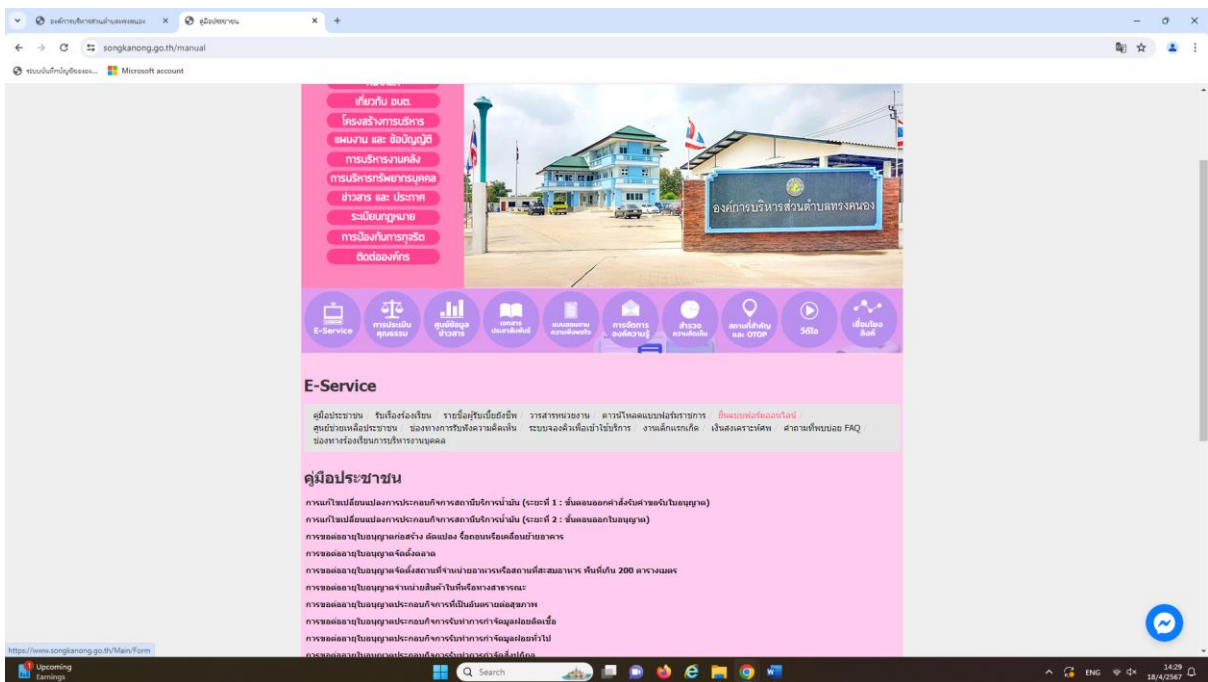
องค์การบริหารส่วนตำบลแพรงคนอง × คู่มือประชาชน × +

songkanong.go.th/manual

ระบบบันทึกบัญชีขององ... Microsoft account

เกี่ยวกับ อบต.
โครงสร้างการบริหาร
แผนงาน และ ข้อบัญญัติ
การบริหารงานคลัง
การบริหารทรัพยากรบุคคล
ข่าวสาร และ ประกาศ
ระเบียบกฎหมาย
การป้องกันการทุจริต
ติดต่อองค์กร

องค์การบริหารส่วนตำบลแพรงคนอง

E-Service
การประเมินคุณธรรม
ศูนย์ข้อมูลข่าวสาร
เอกสารประชาสัมพันธ์
แบบสอบถามความพึงพอใจ
การจัดการองค์ความรู้
สำรวจความคิดเห็น
สถานที่สำคัญและ OTOP
วีดีโอ
เชื่อมโยงลิงค์

E-Service

คู่มือประชาชน / รับเรื่องร้องเรียน / รายชื่อผู้รับเบี้ยยังชีพ / วารสารหน่วยงาน / ดาวน์โหลดแบบฟอร์มราชการ / ยื่นแบบฟอร์มออนไลน์ / ศูนย์ช่วยเหลือประชาชน / ช่องทางการรับฟังความคิดเห็น / ระบบจองคิวเพื่อเข้าใช้บริการ / งานเด็กแรกเกิด / เงินสงเคราะห์ศพ / คำถามที่พบบ่อย FAQ / ช่องทางร้องเรียนการบริหารงานบุคคล

คู่มือประชาชน

การแก้ไขเปลี่ยนแปลงการประกอบกิจการสถานีบริการน้ำมัน (ระยะที่ 1 : ขั้นตอนออกคำสั่งรับคำขอรับใบอนุญาต)
การแก้ไขเปลี่ยนแปลงการประกอบกิจการสถานีบริการน้ำมัน (ระยะที่ 2 : ขั้นตอนออกใบอนุญาต)
การขออนุญาตก่อสร้าง ดัดแปลง รื้อถอนหรือเคลื่อนย้ายอาคาร
การขอต่ออายุใบอนุญาตจัดตั้งตลาด
การขอต่ออายุใบอนุญาตจัดตั้งสถานที่จำหน่ายอาหารหรือสถานที่สะสมอาหาร พื้นที่เกิน 200 ตารางเมตร
การขอต่ออายุใบอนุญาตจำหน่ายสินค้าในที่หรือทางสาธารณะ
การขอต่ออายุใบอนุญาตประกอบกิจการที่เป็นอันตรายต่อสุขภาพ
การขอต่ออายุใบอนุญาตประกอบกิจการรับทำการกำจัดมูลฝอยติดเชื้อ
การขอต่ออายุใบอนุญาตประกอบกิจการรับทำการกำจัดมูลฝอยทั่วไป
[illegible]

https://www.songkanong.go.th/Main/Form

Upcoming Earnings
Search
ENG 14:29 18/4/2567